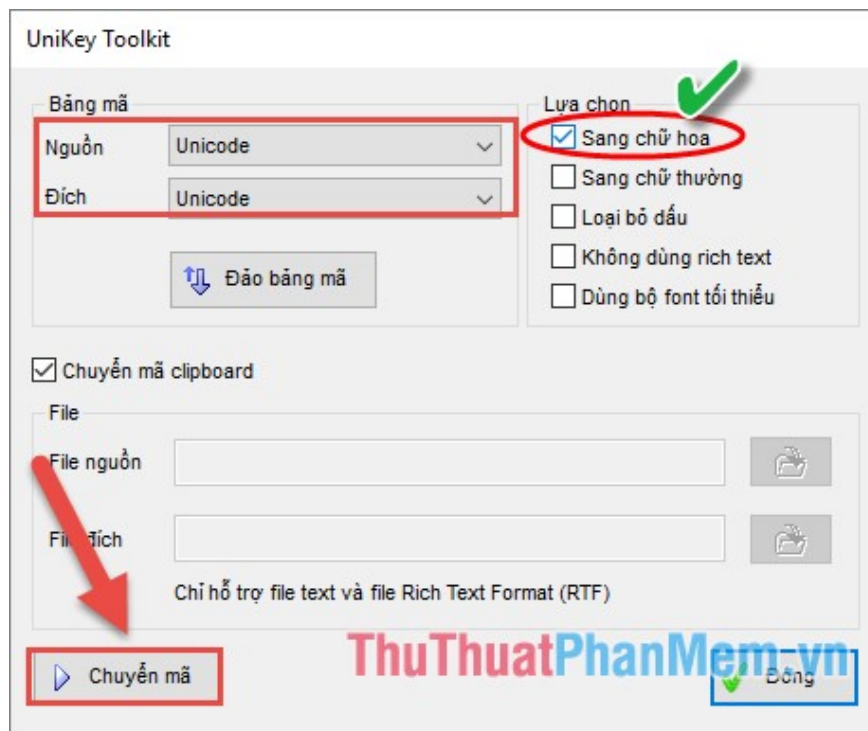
UniKey Toolkit

Bảng mã

Nguồn Unicode

Đích Unicode

Đảo bảng mã

Lựa chọn

Sang chữ hoa

Sang chữ thường

Loại bỏ dấu

Không dùng rich text

Dùng bộ font tối thiểu

Chuyển mã clipboard

File

File nguồn

File đích

Chỉ hỗ trợ file text và file Rich Text Format (RTF)

ThuThuatPhanMem.vn

Chuyển mã

Đóng